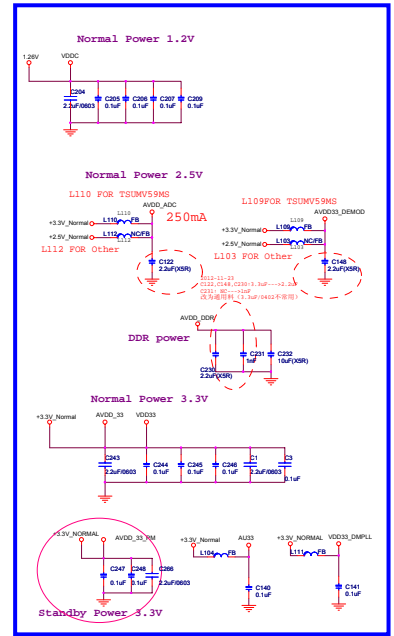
Normal Power 1.2V

1.26V
VDDC
C204
2.2uF/0603
C205
0.1uF
C206
0.1uF
C207
0.1uF
C209
0.1uF

Normal Power 2.5V

L110 FOR TSUMV59MS
AVDD_ADC
L110
+3.3V_Normal
L110 FB
250mA
+2.5V_Normal
L112 NC/FB
L112
L112 FOR Other
C122
2.2uF(X5R)

L109FOR TSUMV59MS
AVDD33_DEMOD
L109
+3.3V_Normal
L109 FB
+2.5V_Normal
L103 NC/FB
L103
L103 FOR Other
C148
2.2uF(X5R)

2012-11-23
C122,C148,C230:3.3uF--->2.2uF
C231: NC--->1nF
改为通用料 (3.3uF/0402不常用)

AVDD_DDR
DDR power
C230
2.2uF(X5R)
C231
1nF
C232
10uF(X5R)

Normal Power 3.3V

+3.3V_Normal
AVDD_33
VDD33
C243
2.2uF/0603
C244
0.1uF
C245
0.1uF
C246
0.1uF
C1
2.2uF/0603
C3
0.1uF

+3.3V_NORMAL
AVDD_33_PM
C247
0.1uF
C248
0.1uF
C286
2.2uF/0603
Standby Power 3.3V

+3.3V_Normal
AU33
L104 FB
C140
0.1uF

+3.3V_NORMAL
VDD33_DMPLL
L111 FB
C141
0.1uF